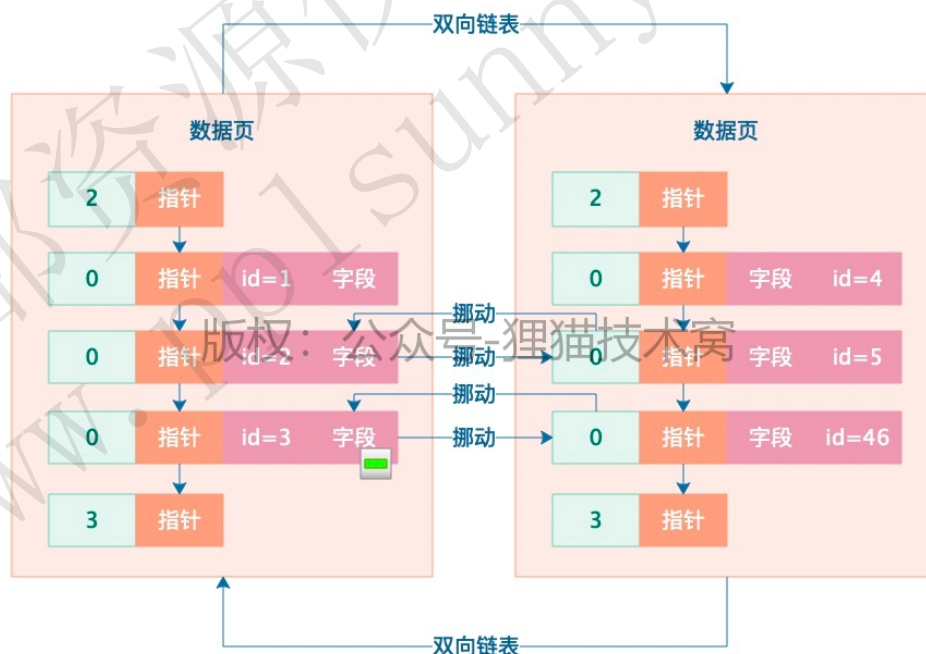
双向链表

数据页

2 指针

0 指针 id=1 字段

0 指针 id=2 字段

0 指针 id=3 字段

3 指针

数据页

2 指针

0 指针 字段 id=4

0 指针 字段 id=5

0 指针 字段 id=46

3 指针

挪动
挪动
挪动
挪动

版权：公众号-狸猫技术窝

双向链表